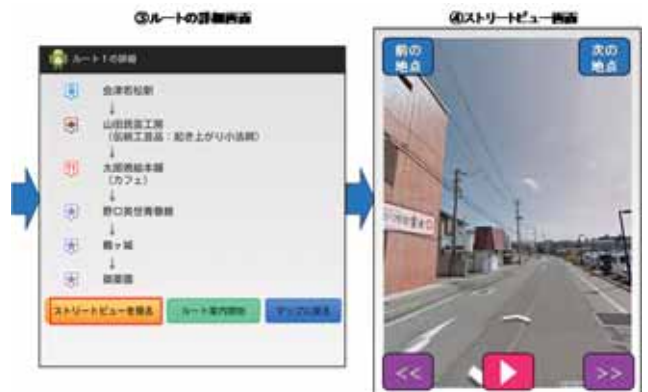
③ルートの詳細画面

ルート1の詳細

会津若松駅

↓

山田民芸工房
（伝統工芸品：起き上がり小法師）

↓

大坂青松本舗
（カフェ）

↓

野口英世青春館

↓

鶴ヶ城

↓

御薬園

ストリートビューを見る

ルート案内開始

マップに戻る

④ストリートビュー画面

前の地点

次の地点

<<

>>